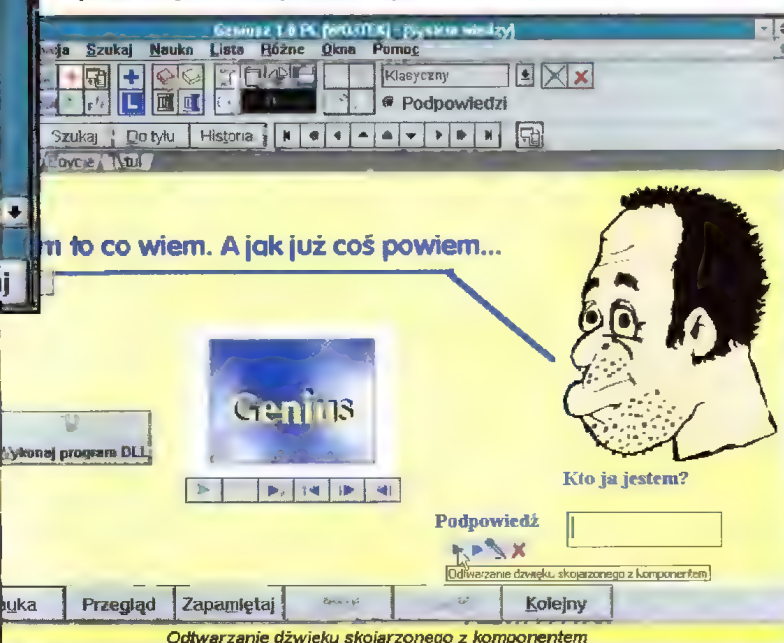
Geniusz 1.0 PL [MOOTEK] - [system wiedzy]

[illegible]ja Szukaj Nauka Lista Różne Okna Pomoc

Klasyczny

Podpowiedzi

Szukaj Do tyłu Historia

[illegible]

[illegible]m to co wiem. A jak już coś powiem...

j

Genius

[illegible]ykonaj program DLL

Kto ja jestem?

Podpowiedź

Odtwarzanie dźwięku skojarzonego z komponentem

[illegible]uka Przegląd Zapamiętaj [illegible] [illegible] Kolejny

Odtwarzanie dźwięku skojarzonego z komponentem